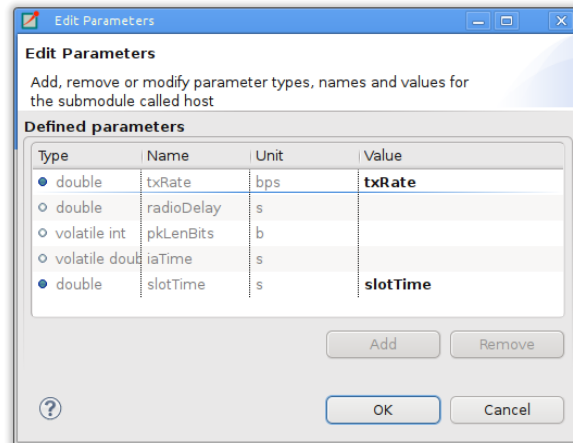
Edit Parameters

Edit Parameters

Add, remove or modify parameter types, names and values for the submodule called host

Defined parameters

| Type | Name | Unit | Value |
|---|---|---|---|
| double | txRate | bps | **txRate** |
| double | radioDelay | s | |
| volatile int | pkLenBits | b | |
| volatile doub | iaTime | s | |
| double | slotTime | s | **slotTime** |

Add

Remove

?

OK

Cancel